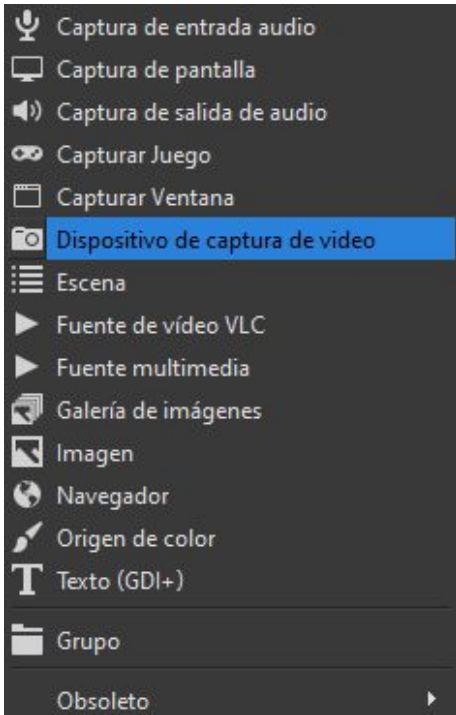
Captura de entrada audio
Captura de pantalla
Captura de salida de audio
Capturar Juego
Capturar Ventana
Dispositivo de captura de video
Escena
Fuente de vídeo VLC
Fuente multimedia
Galería de imágenes
Imagen
Navegador
Origen de color
Texto (GDI+)
Grupo
Obsoleto